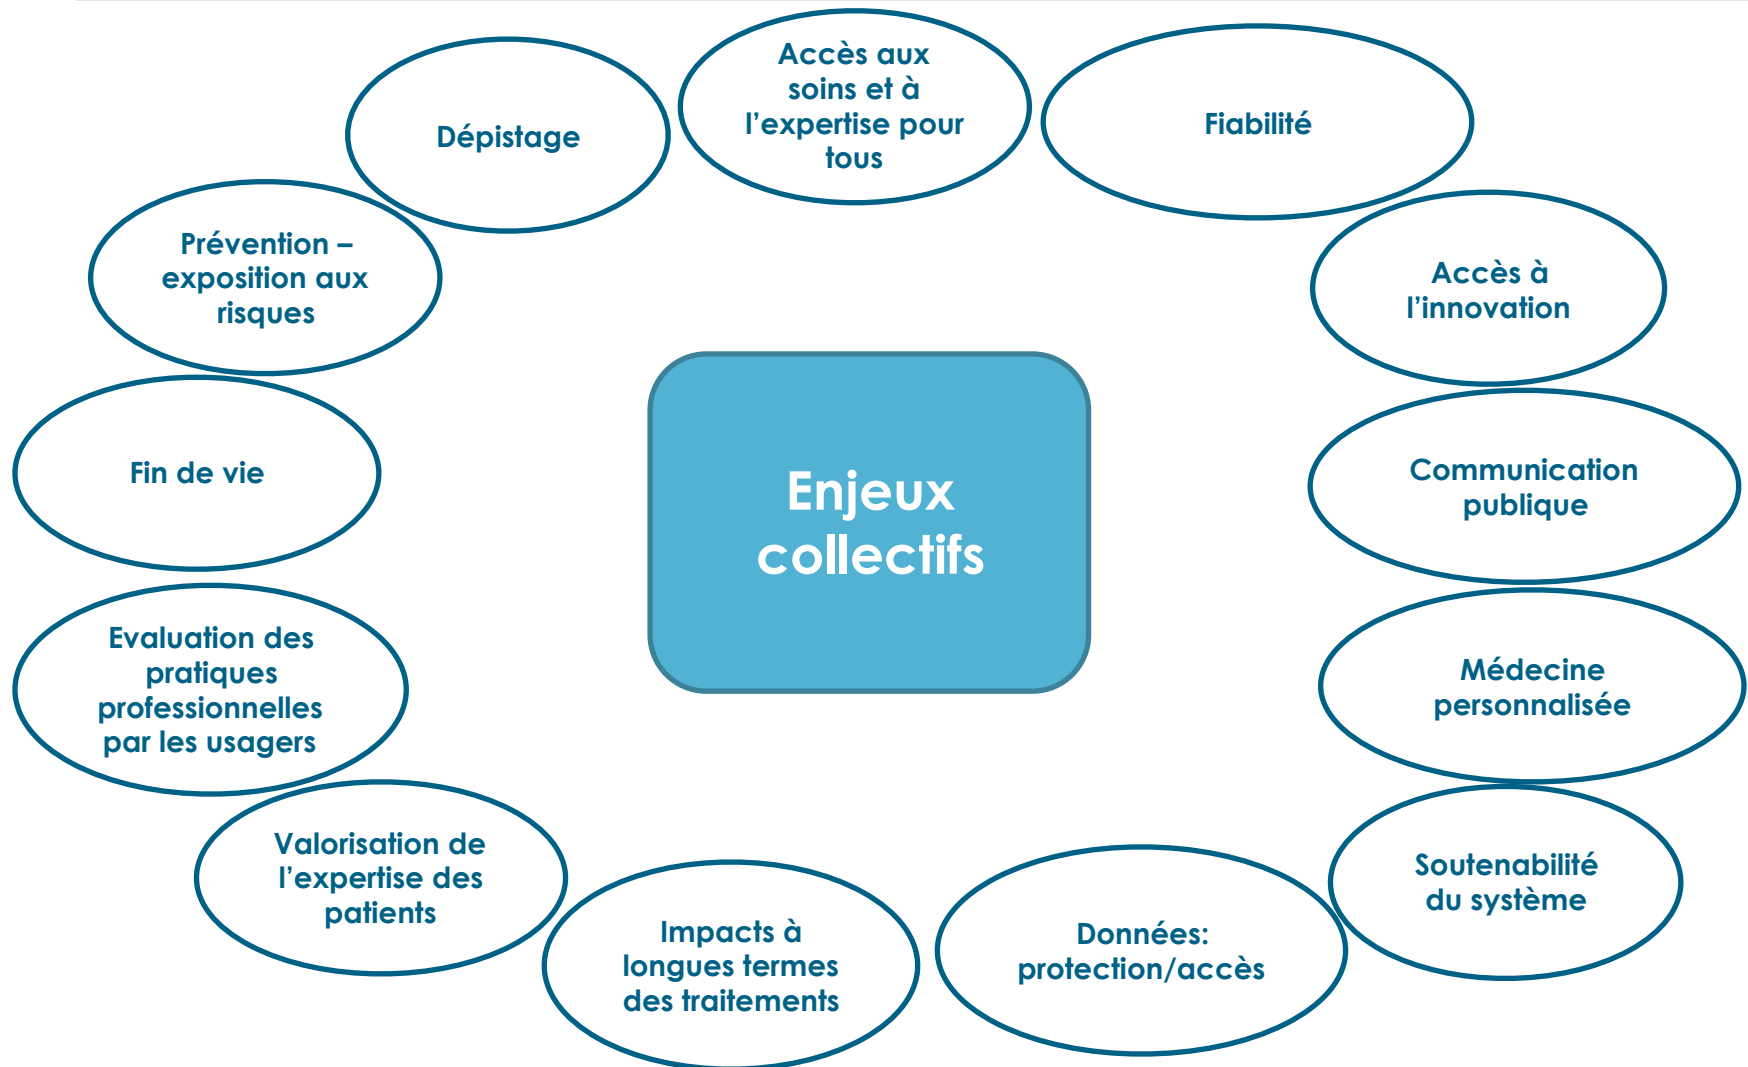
Enjeux collectifs

Accès aux soins et à l'expertise pour tous

Fiabilité

Accès à l'innovation

Communication publique

Médecine personnalisée

Soutenabilité du système

Données: protection/accès

Impacts à longues termes des traitements

Valorisation de l'expertise des patients

Evaluation des pratiques professionnelles par les usagers

Fin de vie

Prévention – exposition aux risques

Dépistage